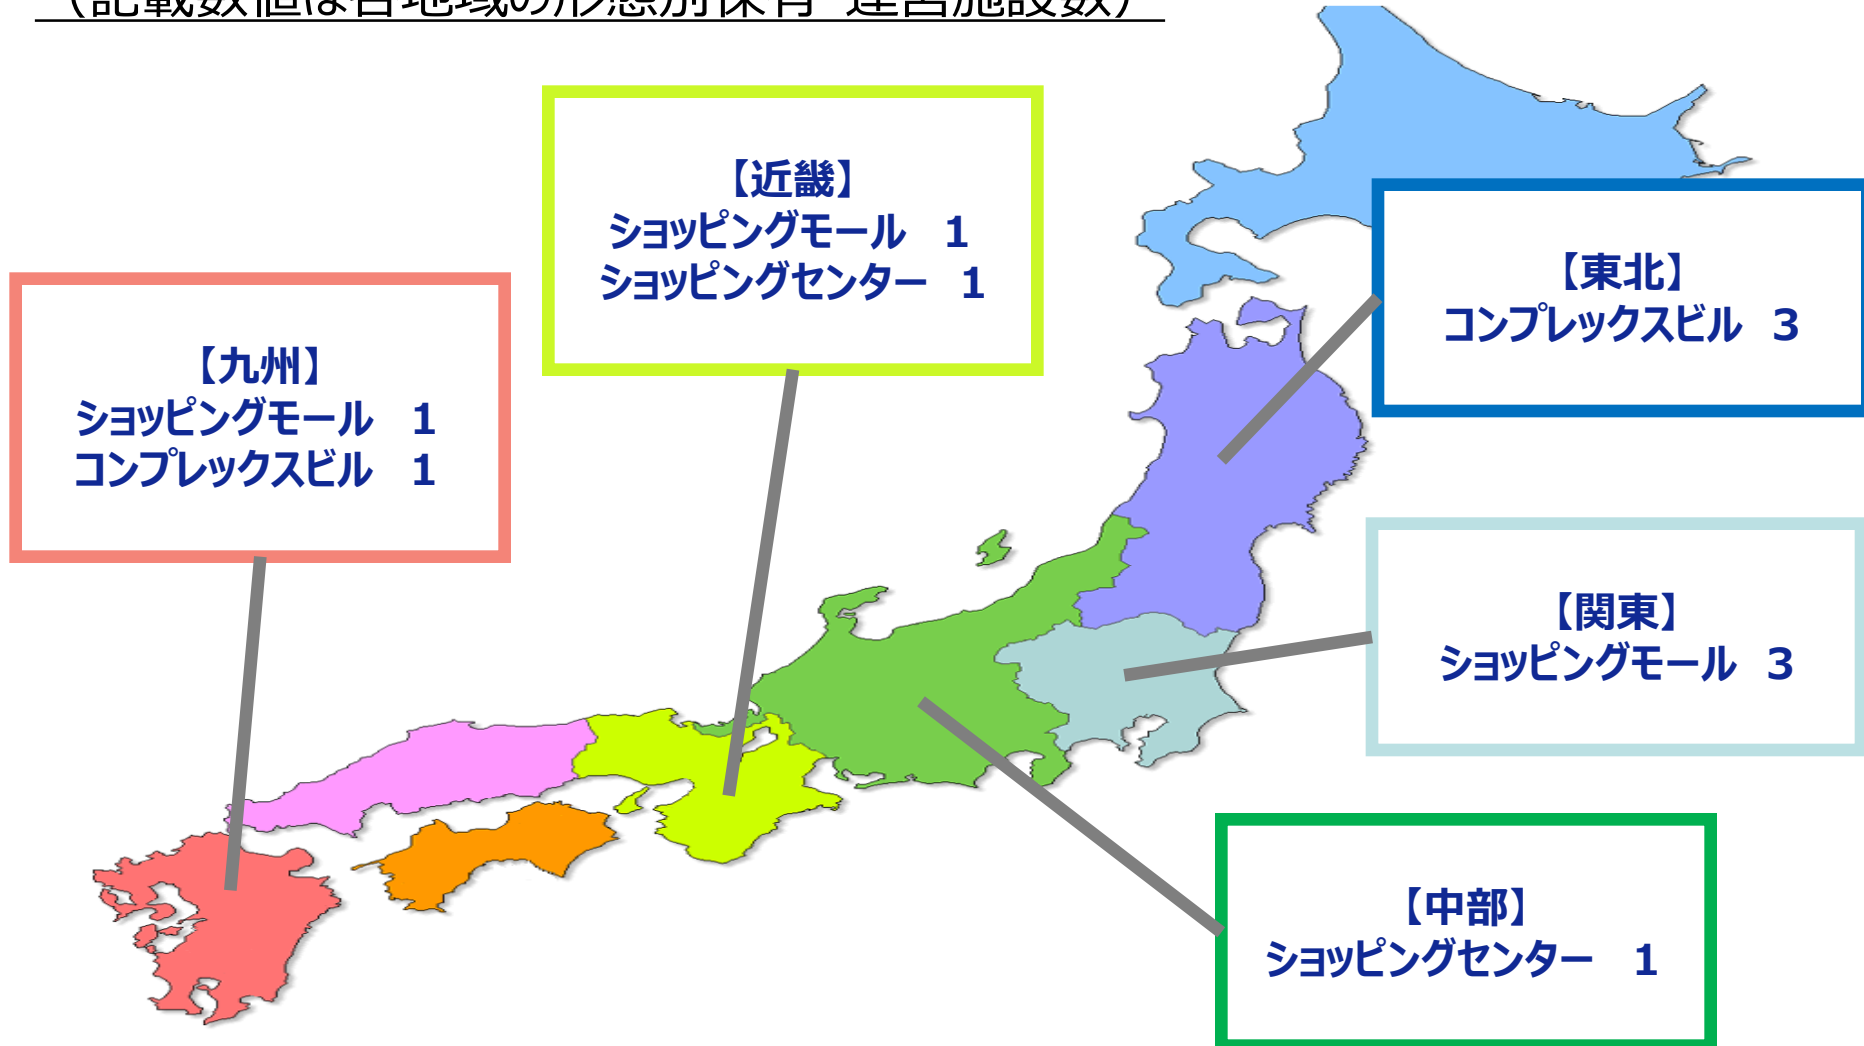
（記載数値は各地域の形態別保有・運営施設数）

【近畿】
ショッピングモール　1
ショッピングセンター　1

【九州】
ショッピングモール　1
コンプレックスビル　1

【東北】
コンプレックスビル　3

【関東】
ショッピングモール　3

【中部】
ショッピングセンター　1